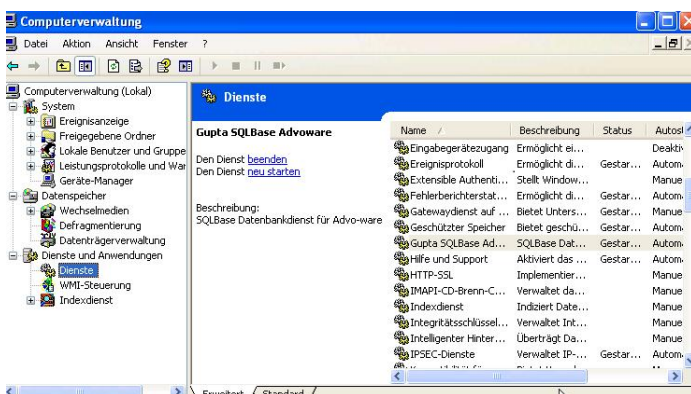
Computerverwaltung

Datei Aktion Ansicht Fenster ?

Computerverwaltung (Lokal)
System
Ereignisanzeige
Freigegebene Ordner
Lokale Benutzer und Gruppe
Leistungsprotokolle und War
Geräte-Manager
Datenspeicher
Wechselmedien
Defragmentierung
Datenträgerverwaltung
Dienste und Anwendungen
Dienste
WMI-Steuerung
Indexdienst

Dienste

Gupta SQLBase Advoware

Den Dienst beenden
Den Dienst neu starten

Beschreibung:
SQLBase Datenbankdienst für Advo-ware

| Name / | Beschreibung | Status | Autost |
|---|---|---|---|
| Eingabegerätezugang | Ermöglicht ei... | | Deakti |
| Ereignisprotokoll | Ermöglicht di... | Gestar... | Autom |
| Extensible Authenti... | Stellt Window... | | Manue |
| Fehlerberichterstat... | Ermöglicht di... | Gestar... | Autom |
| Gatewaydienst auf ... | Bietet Unters... | Gestar... | Autom |
| Geschützter Speicher | Bietet geschü... | Gestar... | Autom |
| Gupta SQLBase Ad... | SQLBase Dat... | Gestar... | Autom |
| Hilfe und Support | Aktiviert das ... | Gestar... | Autom |
| HTTP-SSL | Implementier... | | Manue |
| IMAPI-CD-Brenn-C... | Verwaltet da... | | Manue |
| Indexdienst | Indiziert Date... | | Manue |
| Integritätsschlüssel... | Verwaltet Int... | | Manue |
| Intelligenter Hinter... | Überträgt Da... | | Manue |
| IPSEC-Dienste | Verwaltet IP-... | Gestar... | Autom |

Erweitert / Standard